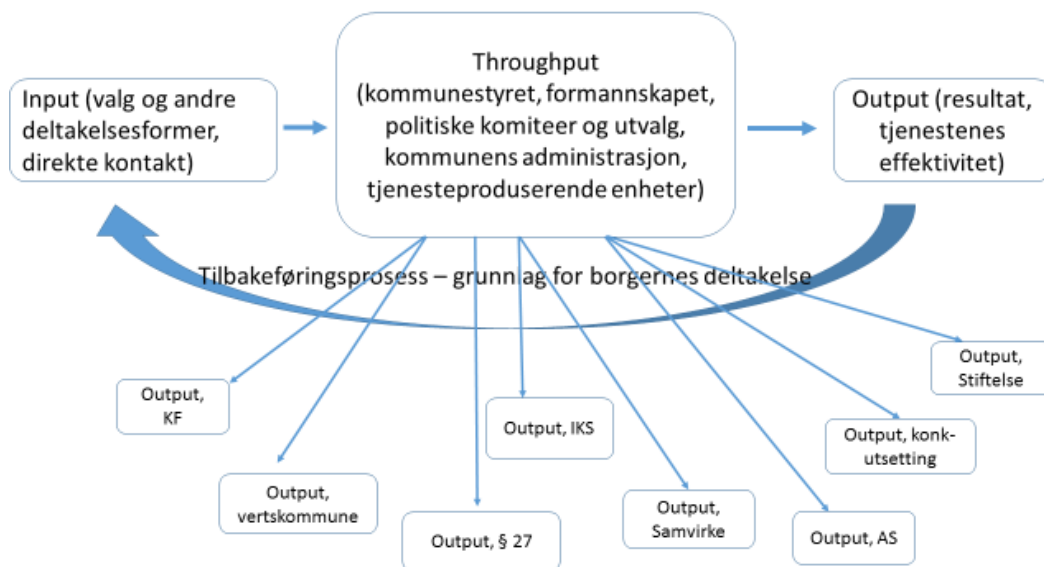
Input (valg og andre deltakelsesformer, direkte kontakt)

Throughput (kommunestyret, formannskapet, politiske komiteer og utvalg, kommunens administrasjon, tjenesteproduserende enheter)

Output (resultat, tjenestenes effektivitet)

Tilbakeføringsprosess – grunnlag for borgernes deltakelse

Output, KF

Output, vertskommune

Output, § 27

Output, IKS

Output, Samvirke

Output, AS

Output, konk-utsetting

Output, Stiftelse